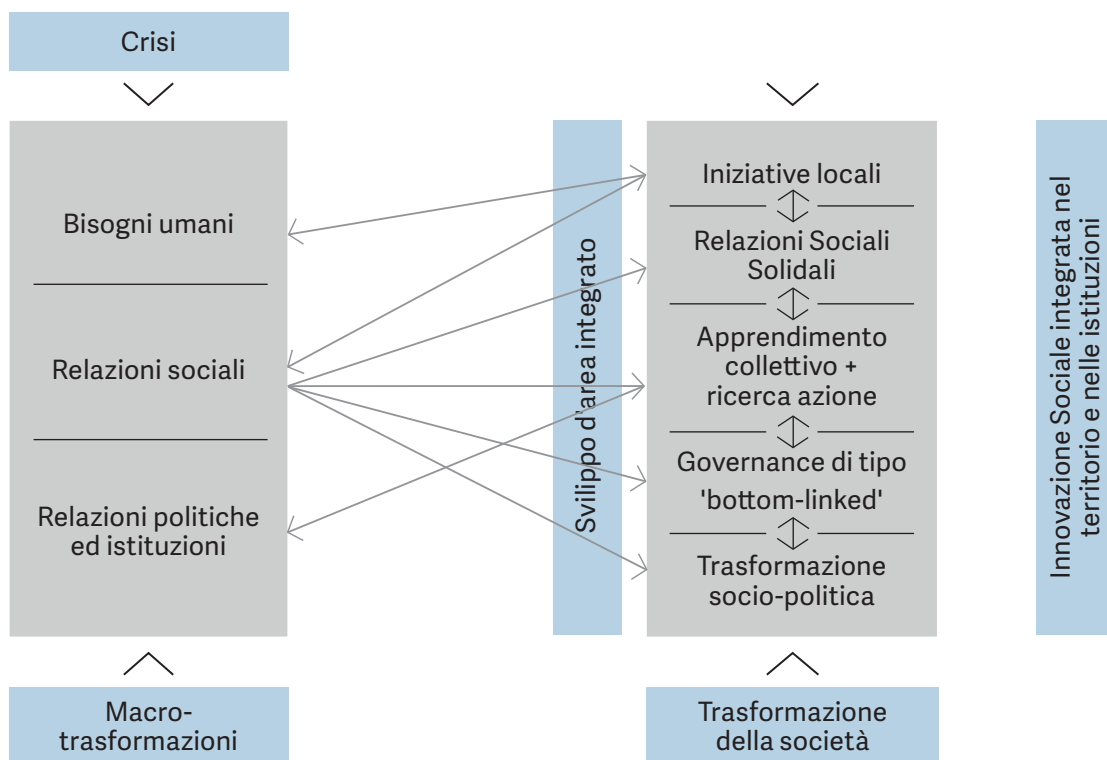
Crisi

Bisogni umani

Relazioni sociali

Relazioni politiche ed istituzioni

Sviluppo d'area integrato

Iniziative locali

Relazioni Sociali Solidali

Apprendimento collettivo + ricerca azione

Governance di tipo 'bottom-linked'

Trasformazione socio-politica

Innovazione Sociale integrata nel territorio e nelle istituzioni

Macro-trasformazioni

Trasformazione della società